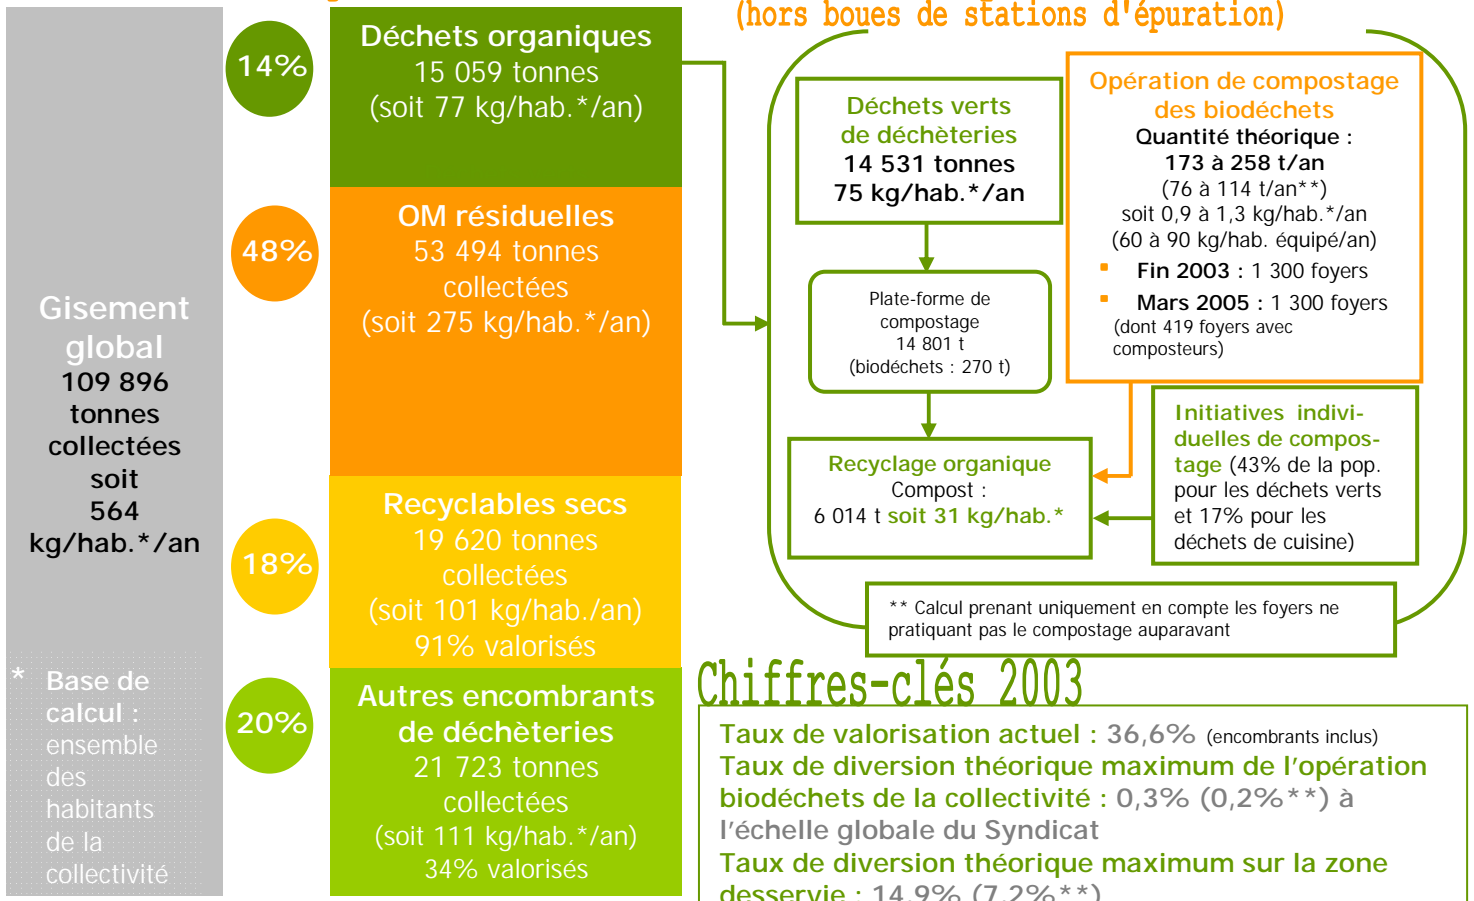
Gisement global
109 896 tonnes collectées soit 564 kg/hab.*/an

* Base de calcul : ensemble des habitants de la collectivité

14%
Déchets organiques
15 059 tonnes
(soit 77 kg/hab.*/an)

48%
OM résiduelles
53 494 tonnes collectées
(soit 275 kg/hab.*/an)

18%
Recyclables secs
19 620 tonnes collectées
(soit 101 kg/hab./an)
91% valorisés

20%
Autres encombrants de dèchèteries
21 723 tonnes collectées
(soit 111 kg/hab.*/an)
34% valorisés

(hors boues de stations d'épuration)

Déchets verts de dèchèteries
14 531 tonnes
75 kg/hab.*/an

Plate-forme de compostage
14 801 t
(biodéchets : 270 t)

Recyclage organique
Compost :
6 014 t soit 31 kg/hab.*

Opération de compostage des biodéchets
Quantité théorique :
173 à 258 t/an
(76 à 114 t/an**)
soit 0,9 à 1,3 kg/hab.*/an
(60 à 90 kg/hab. équipé/an)
Fin 2003 : 1 300 foyers
Mars 2005 : 1 300 foyers
(dont 419 foyers avec composteurs)

Initiatives individuelles de compostage (43% de la pop. pour les déchets verts et 17% pour les déchets de cuisine)

** Calcul prenant uniquement en compte les foyers ne pratiquant pas le compostage auparavant

Chiffres-clés 2003

Taux de valorisation actuel : 36,6% (encombrants inclus)
Taux de diversion théorique maximum de l'opération biodéchets de la collectivité : 0,3% (0,2%**) à l'échelle globale du Syndicat
Taux de diversion théorique maximum sur la zone desservie : 14,9% (7,2%**)